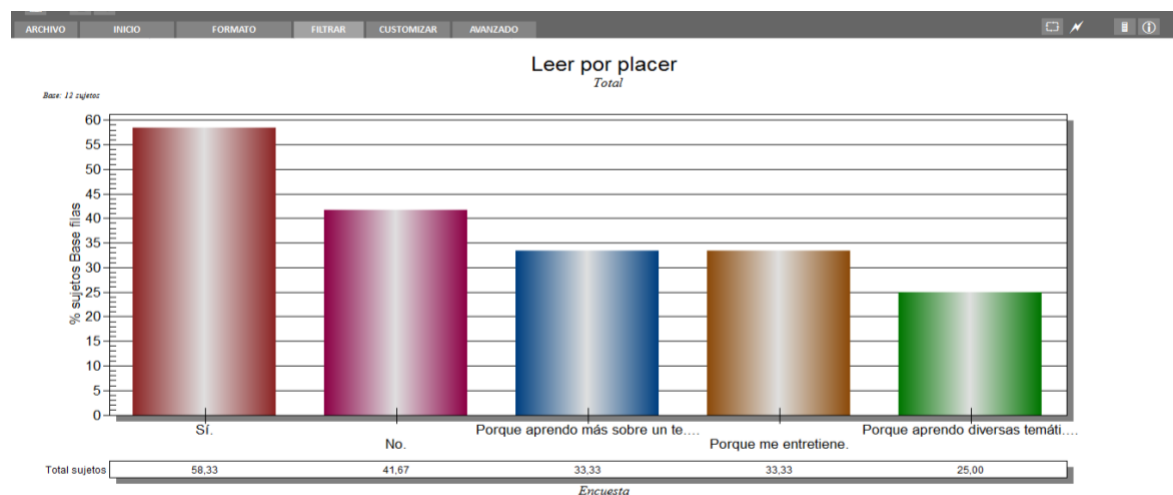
ARCHIVO INICIO FORMATO FILTRAR CUSTOMIZAR AVANZADO

Leer por placer
Total

Base: 12 sujetos

% sujetos Base filas

60
55
50
45
40
35
30
25
20
15
10
5
0

Sí.
No.
Porque aprendo más sobre un te....
Porque me entretiene.
Porque aprendo diversas temáti....

| Total sujetos | 58,33 | 41,67 | 33,33 | 33,33 | 25,00 |
|---|---|---|---|---|---|

Encuesta